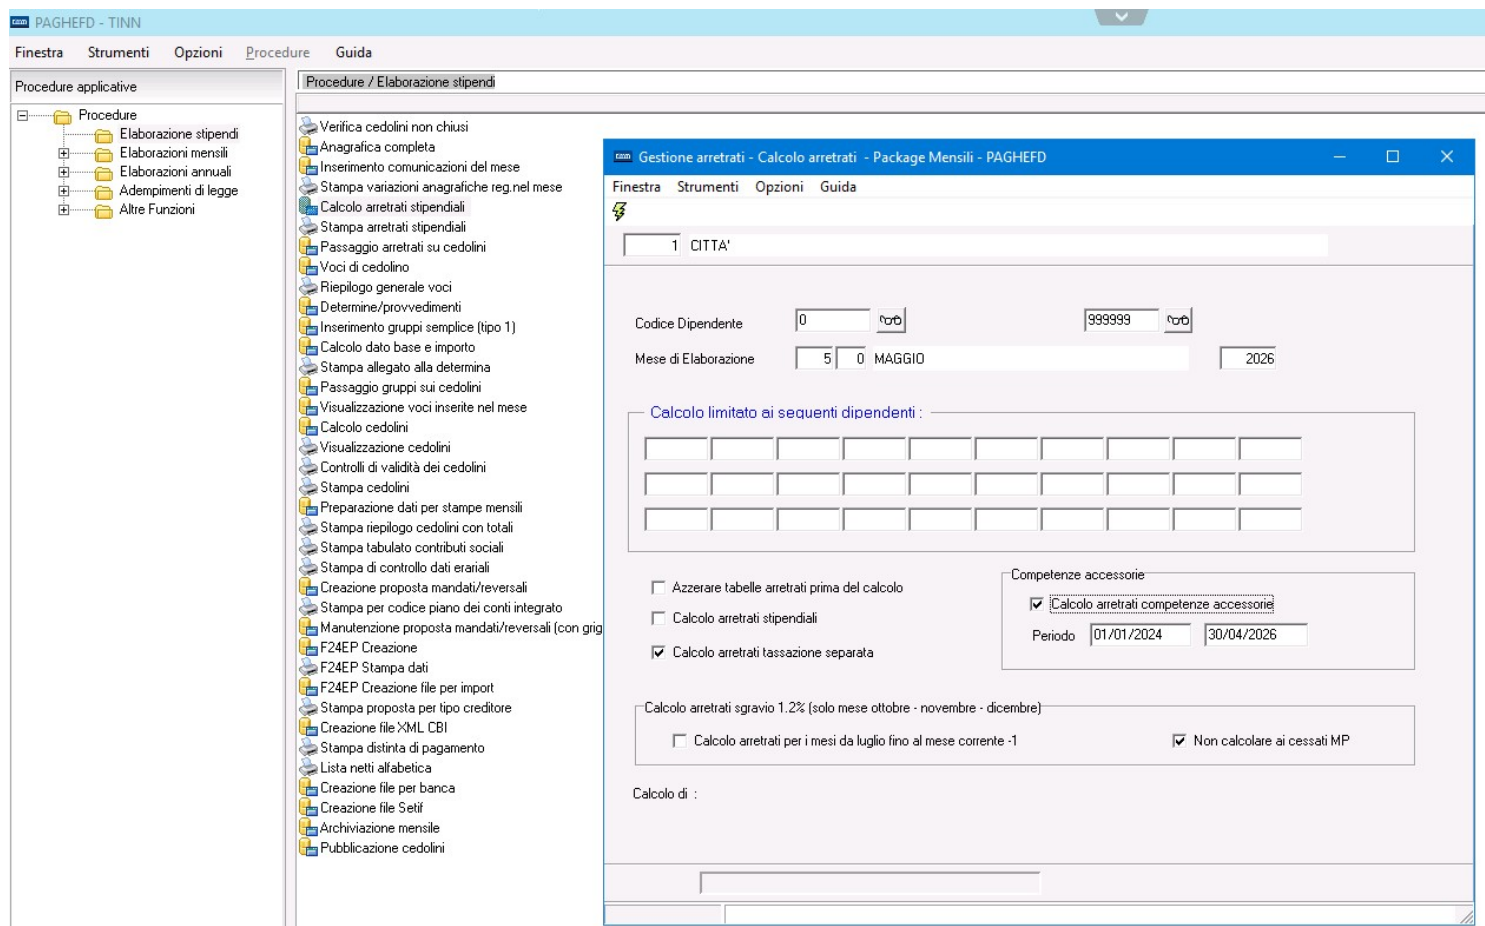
PAGHEFD - TINN

Finestra Strumenti Opzioni Procedure Guida

Procedure applicative

Procedure
Elaborazione stipendi
Elaborazioni mensili
Elaborazioni annuali
Adempimenti di legge
Altre Funzioni

Procedure / Elaborazione stipendi

Verifica cedolini non chiusi
Anagrafica completa
Inserimento comunicazioni del mese
Stampa variazioni anagrafiche reg.nel mese
Calcolo arretrati stipendiali
Stampa arretrati stipendiali
Passaggio arretrati su cedolini
Voci di cedolino
Riepilogo generale voci
Determine/provvedimenti
Inserimento gruppi semplice (tipo 1)
Calcolo dato base e importo
Stampa allegato alla determina
Passaggio gruppi sui cedolini
Visualizzazione voci inserite nel mese
Calcolo cedolini
Visualizzazione cedolini
Controlli di validità dei cedolini
Stampa cedolini
Preparazione dati per stampe mensili
Stampa riepilogo cedolini con totali
Stampa tabulato contributi sociali
Stampa di controllo dati erariali
Creazione proposta mandati/reversali
Stampa per codice piano dei conti integrato
Manutenzione proposta mandati/reversali (con grig
F24EP Creazione
F24EP Stampa dati
F24EP Creazione file per import
Stampa proposta per tipo creditore
Creazione file XML CBI
Stampa distinta di pagamento
Lista netti alfabetica
Creazione file per banca
Creazione file Setif
Archiviazione mensile
Pubblicazione cedolini

Gestione arretrati - Calcolo arretrati - Package Mensili - PAGHEFD

Finestra Strumenti Opzioni Guida

1 CITTA'

Codice Dipendente 0 999999
Mese di Elaborazione 5 0 MAGGIO 2026

Calcolo limitato ai seguenti dipendenti :

Azzerare tabelle arretrati prima del calcolo
Calcolo arretrati stipendiali
Calcolo arretrati tassazione separata

Competenze accessorie
Calcolo arretrati competenze accessorie
Periodo 01/01/2024 30/04/2026

Calcolo arretrati sgravio 1.2% (solo mese ottobre - novembre - dicembre)
Calcolo arretrati per i mesi da luglio fino al mese corrente -1
Non calcolare ai cessati MP

Calcolo di :